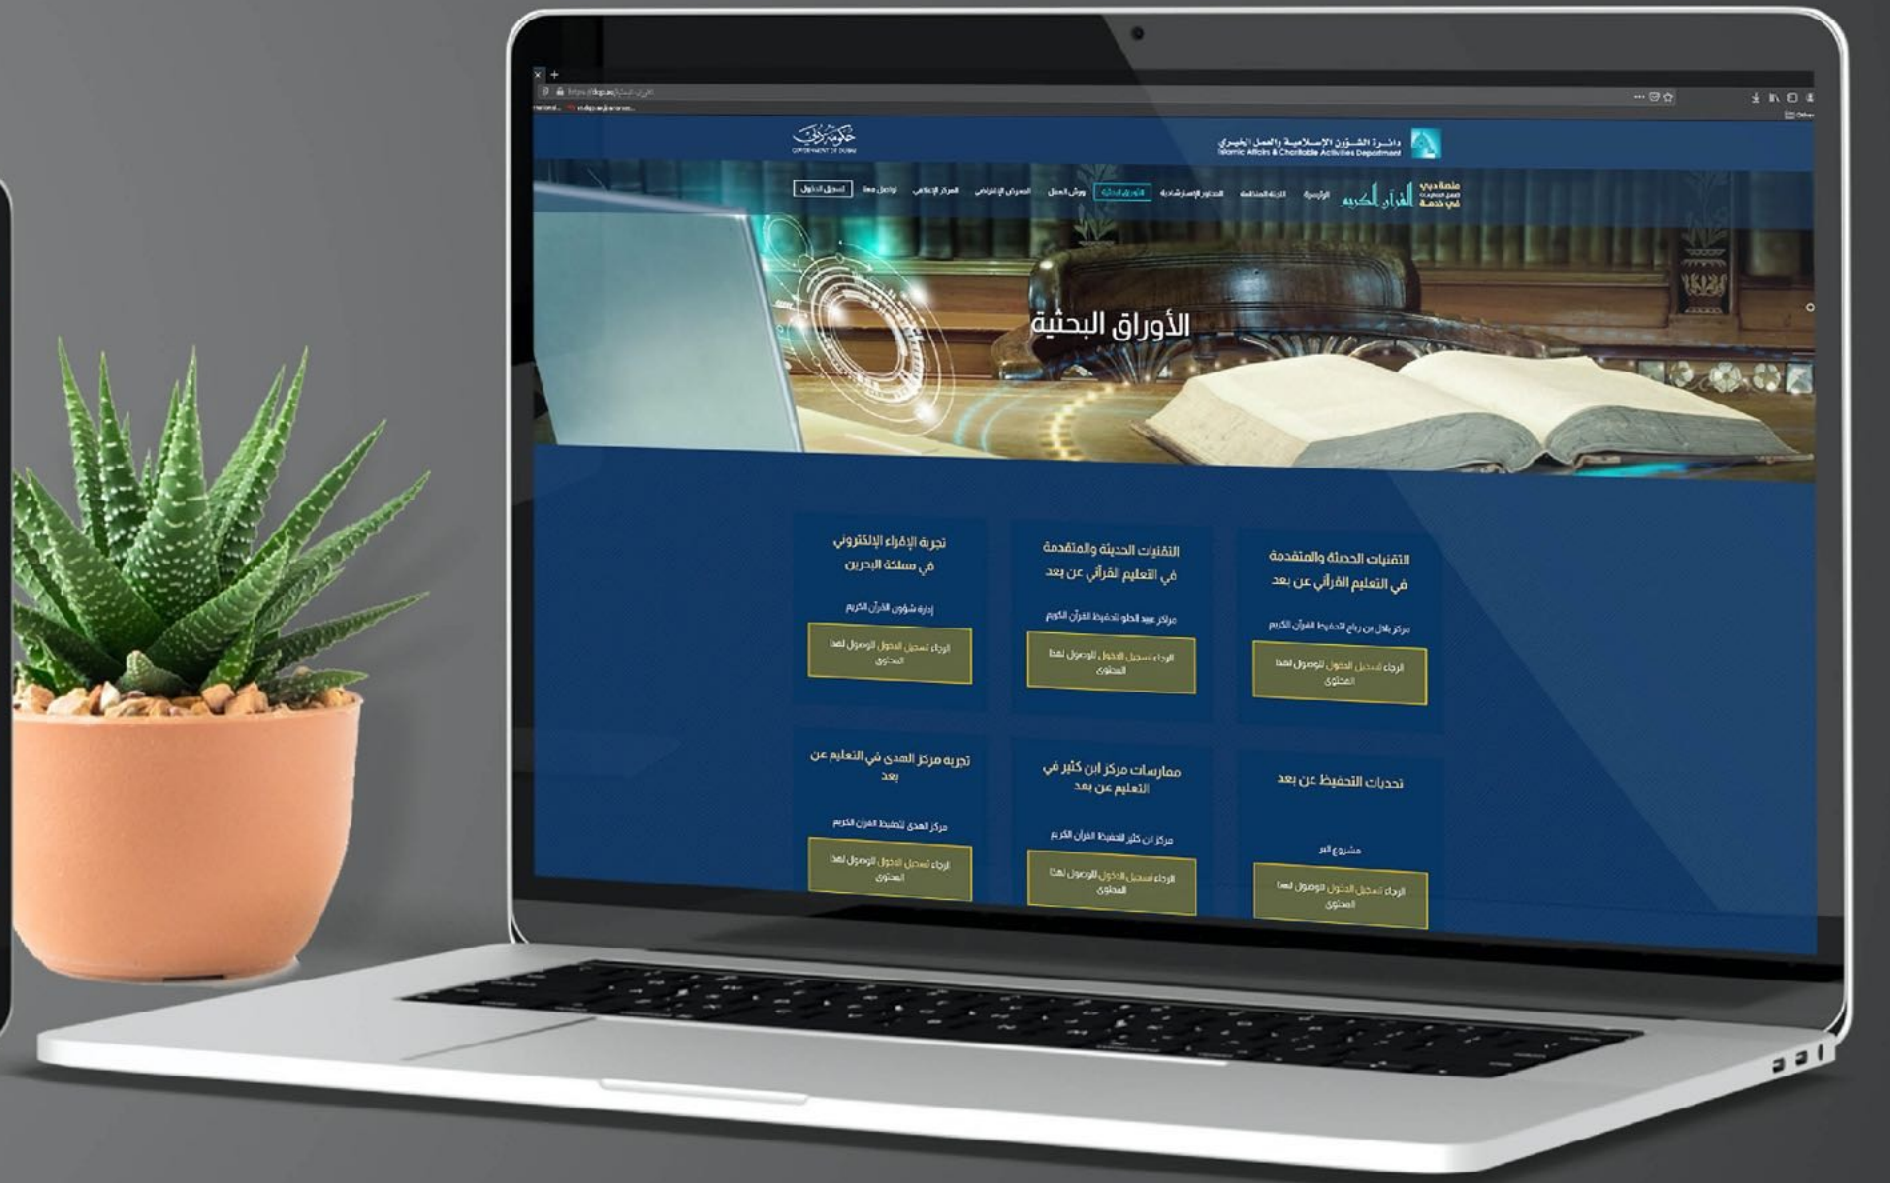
دائرة الشؤون الإسلامية والعمل الخيري
Islamic Affairs & Charitable Activities Department

حكومة دبي
GOVERNMENT OF DUBAI

منصة دبي في خدمة القرآن الكريم

الرئيسية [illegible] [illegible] الأوراق البحثية ورش العمل المعرض الافتراضي المركز الإعلامي تواصل معنا تسجيل الدخول

الأوراق البحثية

التقنيات الحديثة والمتقدمة في التعليم القرآني عن بعد

مركز بلال بن رباح لتحفيظ القرآن الكريم

الرجاء تسجيل الدخول للوصول لهذا المحتوى

التقنيات الحديثة والمتقدمة في التعليم القرآني عن بعد

مركز عبد الحلو لتحفيظ القرآن الكريم

الرجاء تسجيل الدخول للوصول لهذا المحتوى

تجربة الإقراء الإلكتروني في مملكة البحرين

إدارة شؤون القرآن الكريم

الرجاء تسجيل الدخول للوصول لهذا المحتوى

تحديات التحفيظ عن بعد

مشروع البر

الرجاء تسجيل الدخول للوصول لهذا المحتوى

ممارسات مركز ابن كثير في التعليم عن بعد

مركز ابن كثير لتحفيظ القرآن الكريم

الرجاء تسجيل الدخول للوصول لهذا المحتوى

تجربه مركز الهدى في التعليم عن بعد

مركز الهدى لتحفيظ القرآن الكريم

الرجاء تسجيل الدخول للوصول لهذا المحتوى